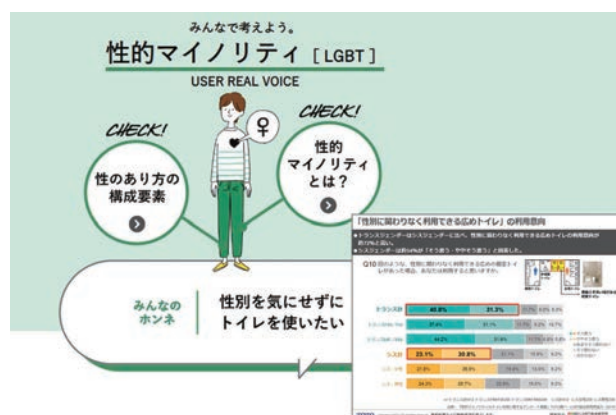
みんなで考えよう。

性的マイノリティ [LGBT]

USER REAL VOICE

CHECK!

性のあり方の構成要素

CHECK!

性的マイノリティとは？

みんなのホンネ

性別を気にせずにトイレを使いたい

「性別に関わりなく利用できる広めトイレ」の利用意向

トランスジェンダー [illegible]

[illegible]

Q10 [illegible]

トランス計

40.0%

31.3%

シス計

23.1%

30.8%

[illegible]